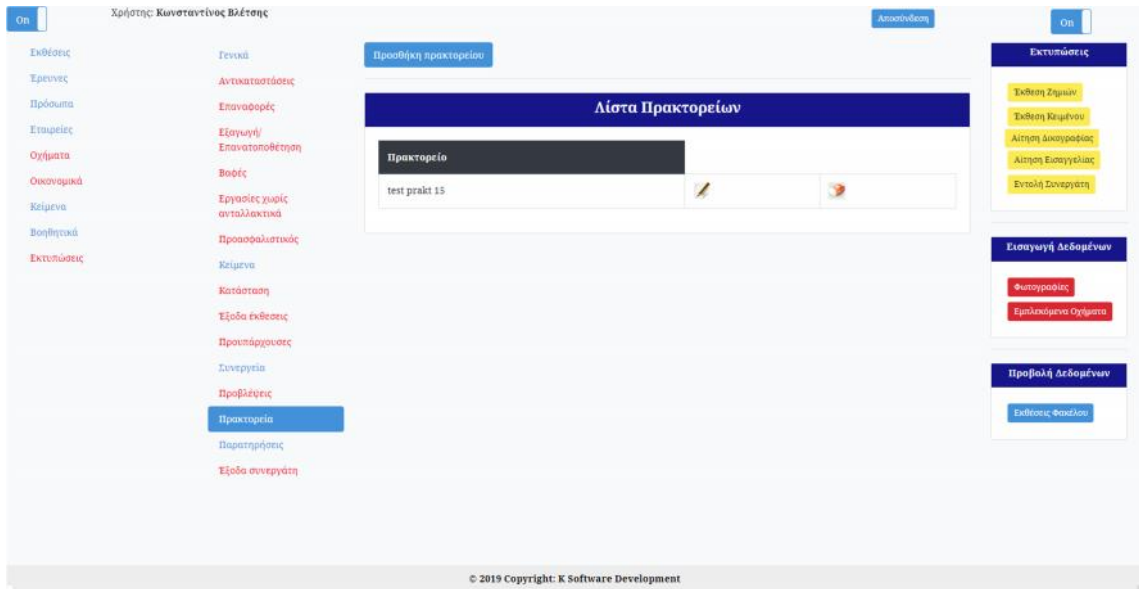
On

Χρήστης: Κωνσταντίνος Βλέτσης

Αποσύνδεση

On

Εκθέσεις
Έρευνες
Πρόσωπα
Εταιρείες
Οχήματα
Οικονομικά
Κείμενα
Βοηθητικά
Εκτυπώσεις

Γενικά
Αντικαταστάσεις
Επαναφορές
Εξαγωγή/Επανατοποθέτηση
Βαφές
Εργασίες χωρίς ανταλλακτικά
Προασφαλιστικός
Κείμενα
Κατάσταση
Έξοδα έκθεσεις
Προυπάρχουσες
Συνεργεία
Προβλέψεις
Πρακτορεία
Παρατηρήσεις
Έξοδα συνεργάτη

Προσθήκη πρακτορείου

Λίστα Πρακτορείων

| Πρακτορείο | | |
|---|---|---|
| test prakt 15 | | |

Εκτυπώσεις

Έκθεση Ζημιών
Έκθεση Κειμένου
Αίτηση Διαγραφής
Αίτηση Εισαγγελίας
Εντολή Συνεργάτη

Εισαγωγή Δεδομένων

Φωτογραφίες
Εμπλεκόμενα Οχήματα

Προβολή Δεδομένων

Εκθέσεις Φακέλου

© 2019 Copyright: K Software Development